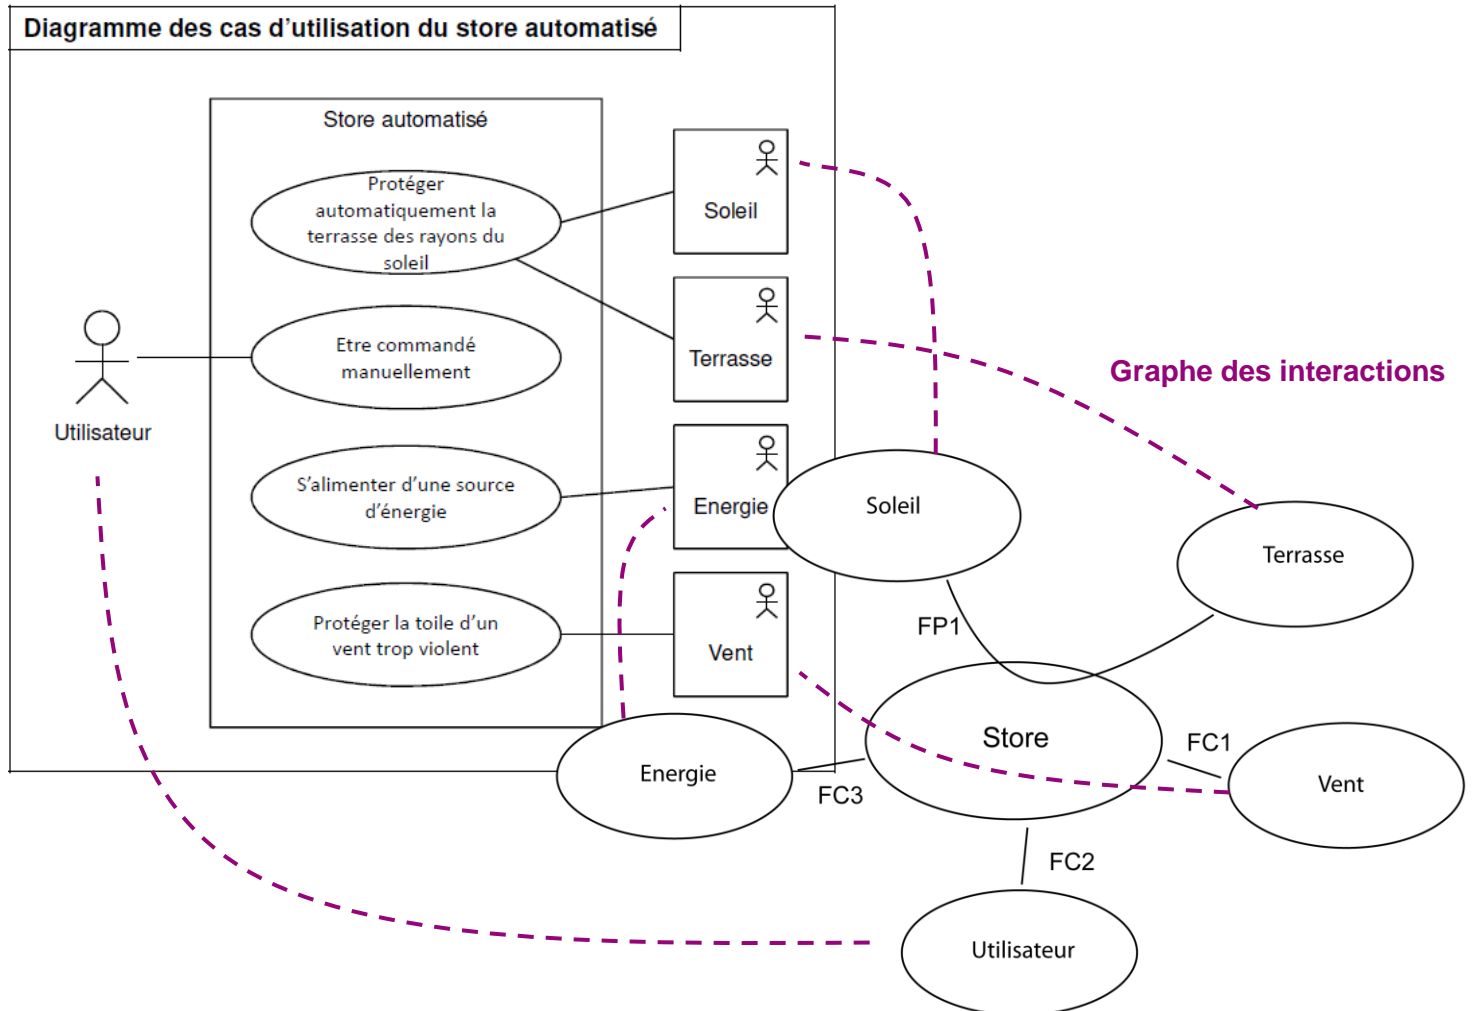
Diagramme des cas d'utilisation du store automatisé

Store automatisé

Protéger automatiquement la terrasse des rayons du soleil

Etre commandé manuellement

S'alimenter d'une source d'énergie

Protéger la toile d'un vent trop violent

Utilisateur

Soleil

Terrasse

Energie

Vent

Graphe des interactions

Soleil

Terrasse

FP1

Store

FC1

Vent

Energie

FC3

FC2

Utilisateur